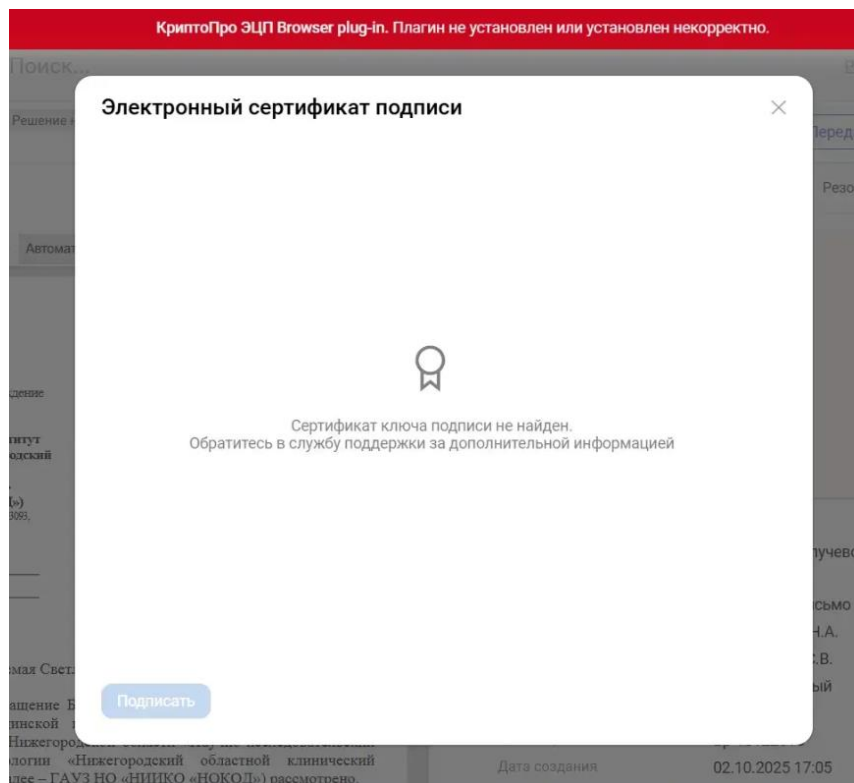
КриптоПро ЭЦП Browser plug-in. Плагин не установлен или установлен некорректно.

Поиск...

Решение

Перед

Резо

Автомат

дение

титут
одский

(»)
3093,

учев

сьмо
Н.А.
С.В.
ый

емая Светл

ащение Б
инской
Нижегородской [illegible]
логии «Нижегородский областной клинический
лее – ГАУЗ НО «НИИКО «НОКОД») рассмотрено.

Дата создания
02.10.2025 17:05

Электронный сертификат подписи

Сертификат ключа подписи не найден.
Обратитесь в службу поддержки за дополнительной информацией

Подписать